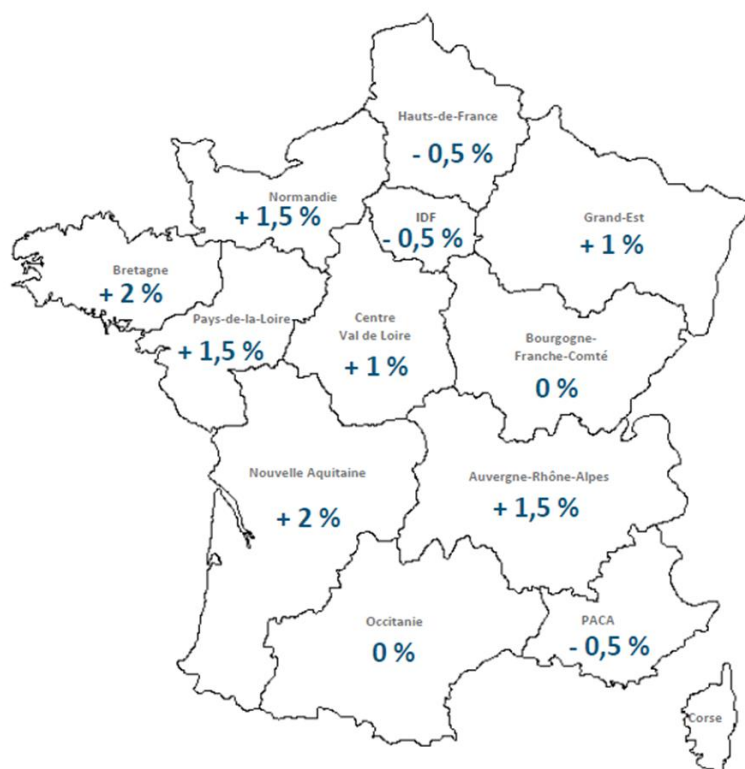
Hauts-de-France
- 0,5 %

Normandie
+ 1,5 %

IDF
- 0,5 %

Grand-Est
+ 1 %

Bretagne
+ 2 %

Pays-de-la-Loire
+ 1,5 %

Centre
Val de Loire
+ 1 %

Bourgogne-
Franche-Comté
0 %

Nouvelle Aquitaine
+ 2 %

Auvergne-Rhône-Alpes
+ 1,5 %

Occitanie
0 %

PACA
- 0,5 %

Corse